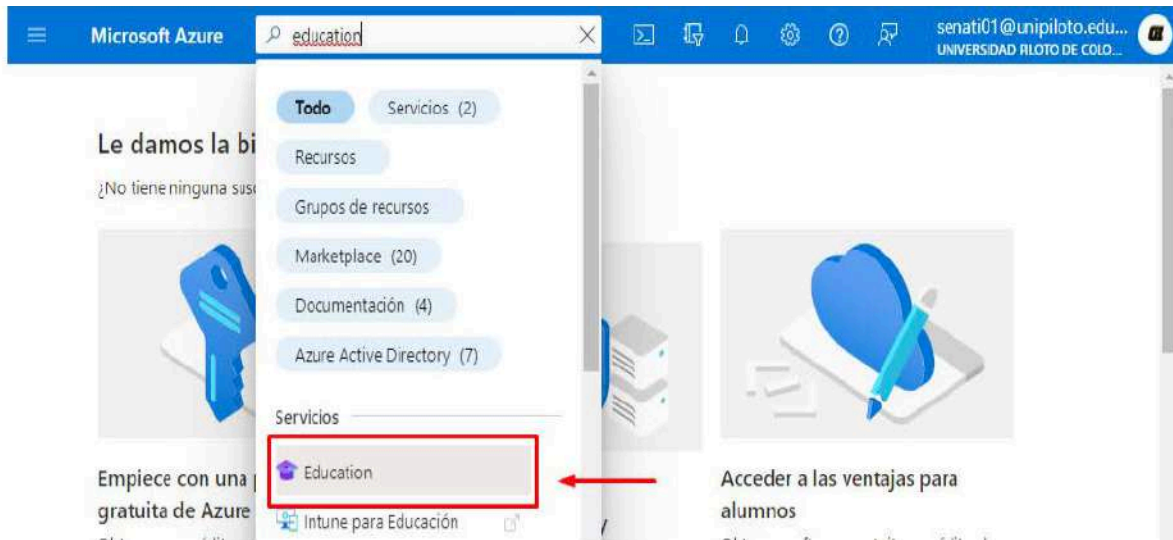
Microsoft Azure
education
senati01@unipiloto.edu...
UNIVERSIDAD PILOTO DE COLO...

Todo
Servicios (2)
Recursos
Grupos de recursos
Marketplace (20)
Documentación (4)
Azure Active Directory (7)
Servicios
Education
Intune para Educación

Le damos la bi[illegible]
¿No tiene ninguna sus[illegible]

Empiece con una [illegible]
gratuita de Azure

Acceder a las ventajas para alumnos